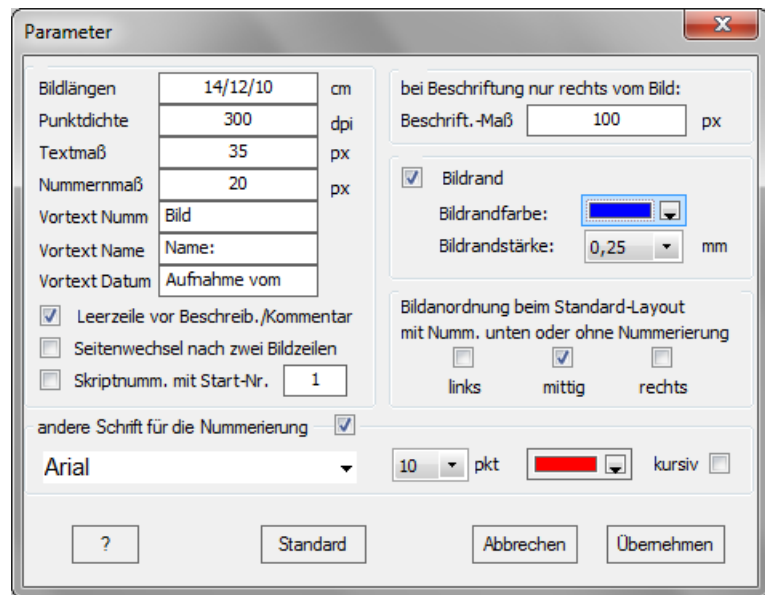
Parameter

Bildlängen 14/12/10 cm
Punktdichte 300 dpi
Textmaß 35 px
Nummernmaß 20 px
Vortext Numm Bild
Vortext Name Name:
Vortext Datum Aufnahme vom

Leerzeile vor Beschreib./Kommentar
Seitenwechsel nach zwei Bildzeilen
Skriptnumm. mit Start-Nr. 1

bei Beschriftung nur rechts vom Bild:
Beschrift.-Maß 100 px

Bildrand
Bildrandfarbe:
Bildrandstärke: 0,25 mm

Bildanordnung beim Standard-Layout mit Numm. unten oder ohne Nummerierung
links mittig rechts

andere Schrift für die Nummerierung
Arial
10 pkt
kursiv

? Standard Abbrechen Übernehmen